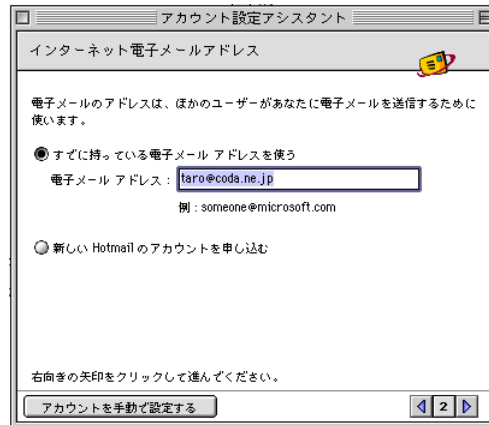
アカウント設定アシスタント

インターネット電子メールアドレス

電子メールのアドレスは、ほかのユーザーがあなたに電子メールを送信するために使います。

すでに持っている電子メール アドレスを使う

電子メール アドレス： taro@coda.ne.jp

例：someone@microsoft.com

新しい Hotmail のアカウントを申し込む

右向きの矢印をクリックして進んでください。

アカウントを手動で設定する

2